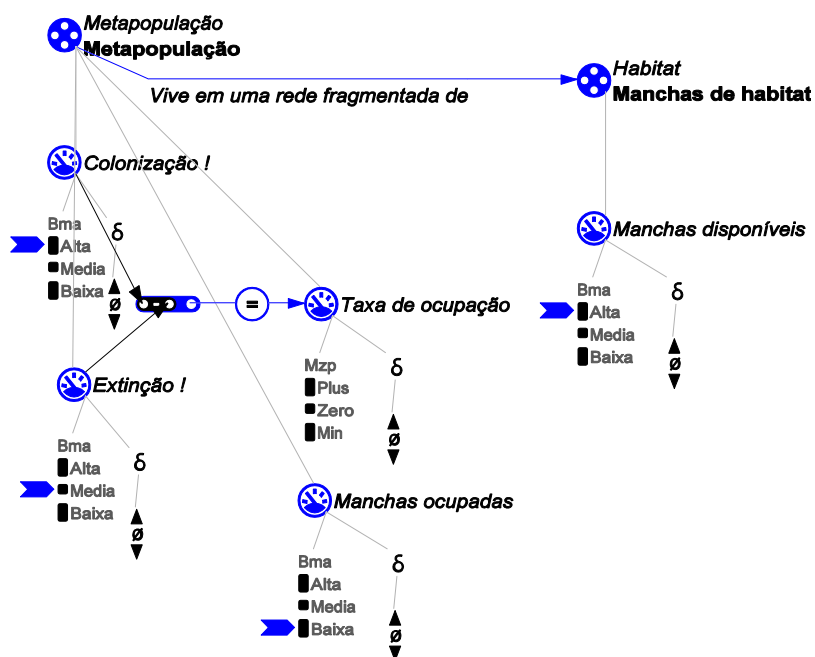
Metapopulação
Metapopulação

Vive em uma rede fragmentada de

Habitat
Manchas de habitat

Colonização !

Bma
Alta
Media
Baixa

δ
ø

-

=

Taxa de ocupação

Mzp
Plus
Zero
Min

δ
ø

Manchas disponíveis

Bma
Alta
Media
Baixa

δ
ø

Extinção !

Bma
Alta
Media
Baixa

δ
ø

Manchas ocupadas

Bma
Alta
Media
Baixa

δ
ø